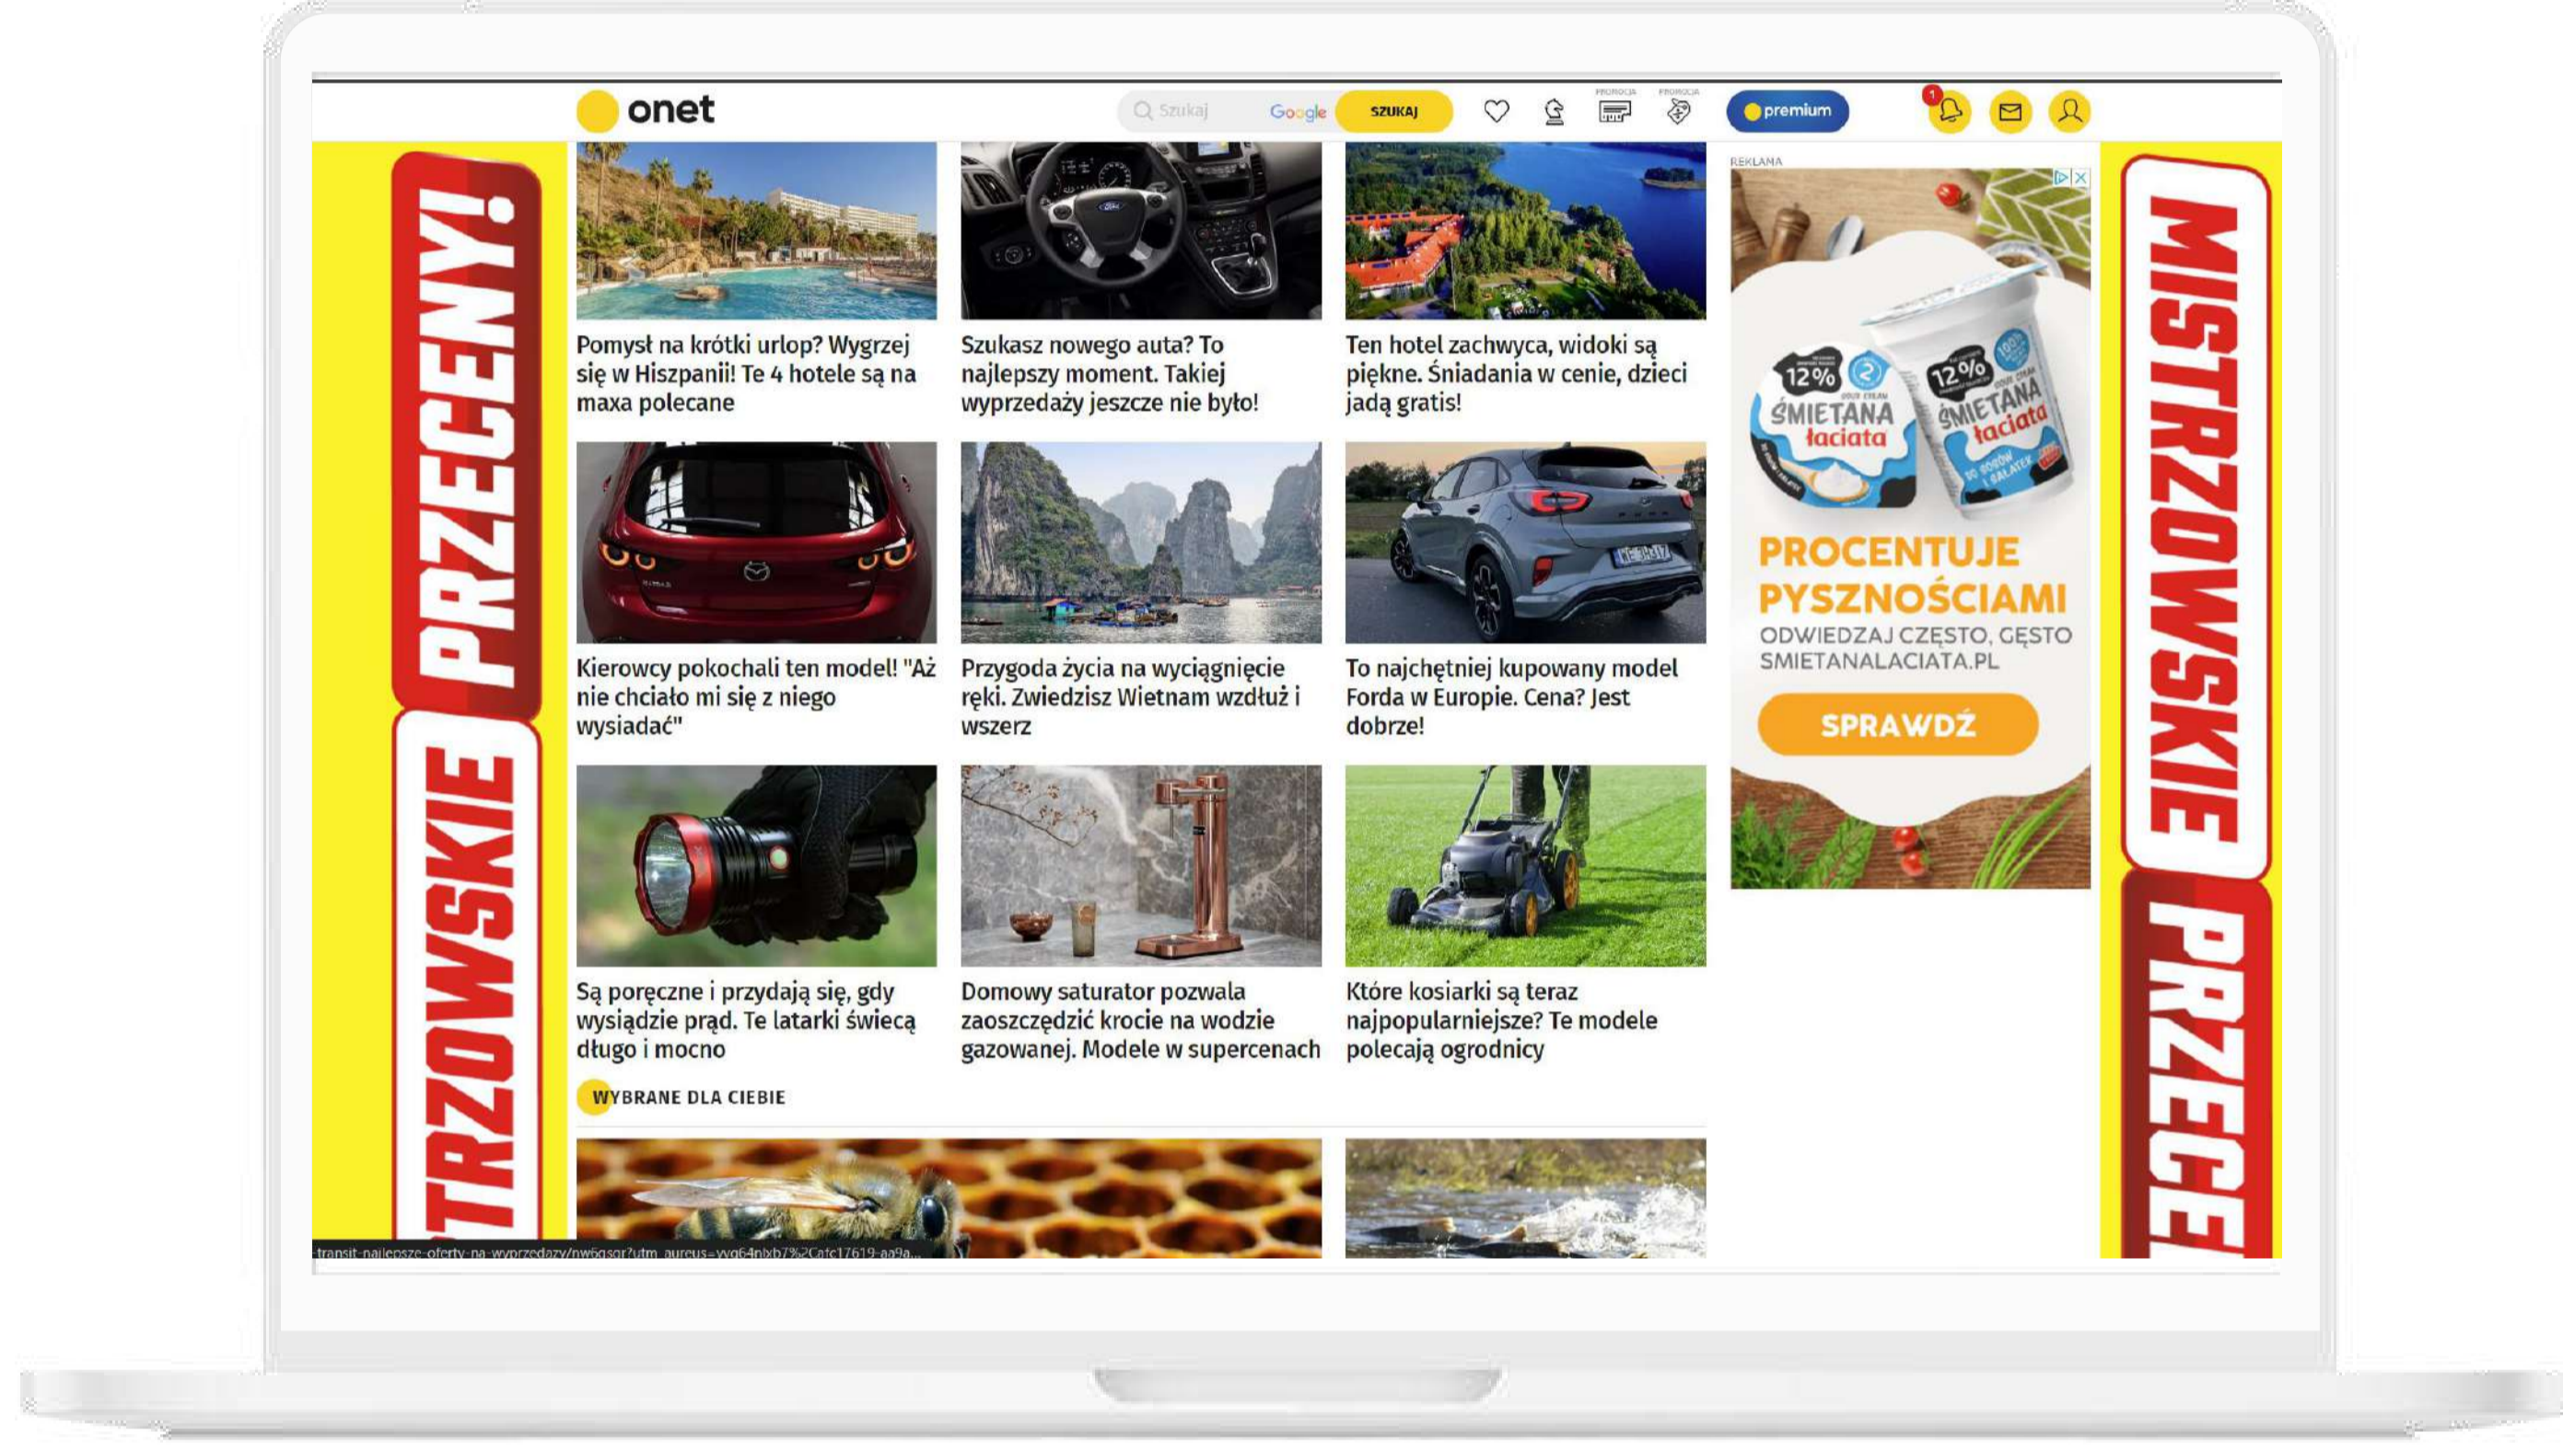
onet

Szukaj Google SZUKAJ

PROMOCJA PROMOCJA

premium

1

PRZECENY!
TRZOWSKIE

Pomysł na krótki urlop? Wygrzej się w Hiszpanii! Te 4 hotele są na maxa polecane

Szukasz nowego auta? To najlepszy moment. Takiej wyprzedaży jeszcze nie było!

Ten hotel zachwyca, widoki są piękne. Śniadania w cenie, dzieci jadą gratis!

Kierowcy pokochali ten model! "Aż nie chciało mi się z niego wysiadać"

Przygoda życia na wyciągnięcie ręki. Zwiedzisz Wietnam wzdłuż i wszerz

To najchętniej kupowany model Forda w Europie. Cena? Jest dobrze!

Są poręczne i przydają się, gdy wysiądzie prąd. Te latarki świecą długo i mocno

Domowy saturator pozwala zaoszczędzić krocie na wodzie gazowanej. Modele w supercenach

Które kosiarki są teraz najpopularniejsze? Te modele polecają ogrodnicy

WYBRANE DLA CIEBIE

REKLAMA

12% ŚMIETANA łaciata

12% ŚMIETANA łaciata

PROCENTUJE PYSZNOŚCIAMI
ODWIEDZAJ CZĘSTO, GĘSTO
SMIETANALACIATA.PL

SPRAWDŹ

MISTRZOWSKIE
PRZECE

transit-najlepsze-oferty-na-wyprzedazy/nw6gsqr?utm_aureus=vyg64nlxb7%2Cafc17619-aa9a...